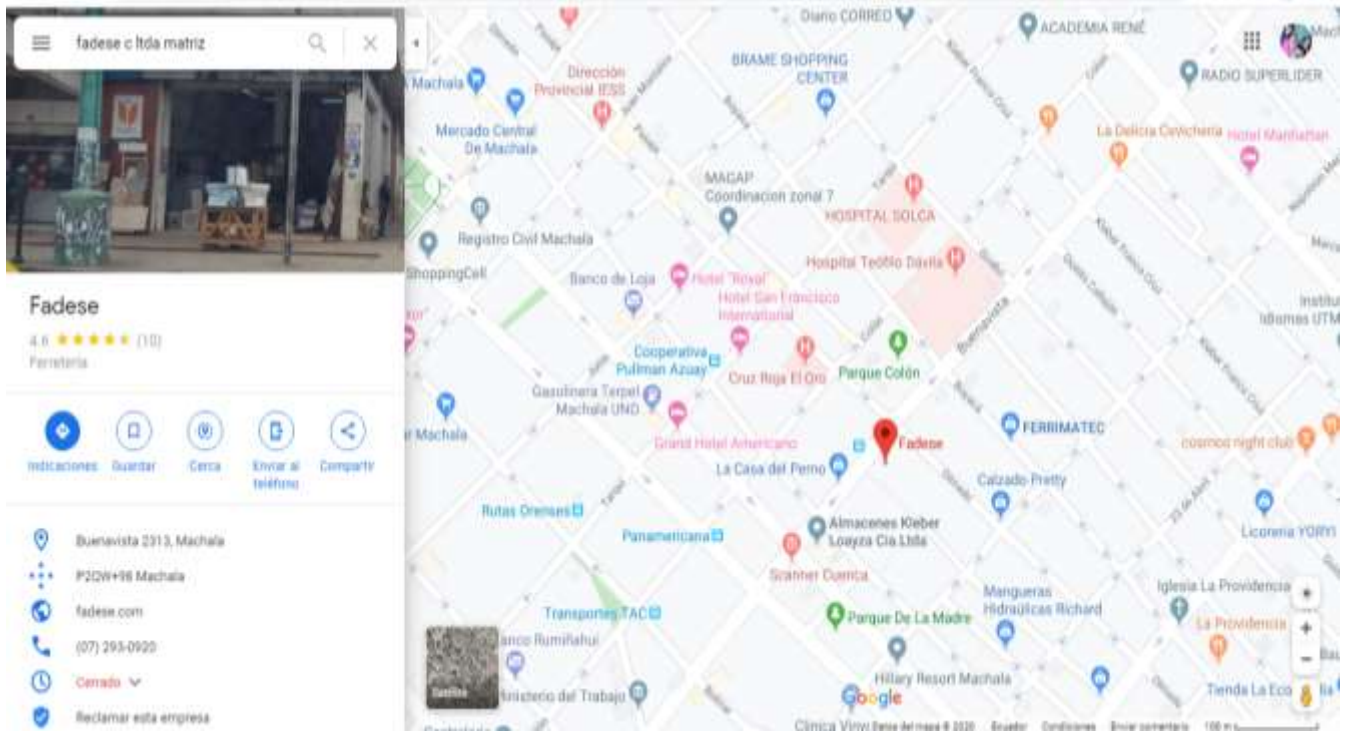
fadese c ltda matriz

Fadese
4.6 ★★★★★ (10)
Ferretería

Indicaciones
Guardar
Cerca
Enviar al teléfono
Compartir

Buenavista 2313, Machala
P2QW+98 Machala
fadese.com
(07) 293-0920
Cerrado
Reclamar esta empresa

Diario CORREO
ACADEMIA RENÉ
RADIO SUPERLIDER
Machala
Dirección Provincial IESS
BRAME SHOPPING CENTER
Mercado Central De Machala
La Delicia Cevicheria
Hotel Manhattan
MAGAP Coordinacion zonal 7
HOSPITAL SOLCA
Registro Civil Machala
Hospital Teófilo Dávila
ShoppingCell
Banco de Loja
Hotel "Royal"
Hotel San Francisco International
Cooperativa Pullman Azuay
Cruz Roja El Oro
Parque Colón
Buenavista
Gasolinera Terpel Machala UNO
Grand Hotel Americano
Fadese
FERRIMATEC
cosmos night club
Machala
La Casa del Perno
Calzado Pretty
Rutas Orenses
Almacenes Kleber Loayza Cia Ltda
Licoreria YORYI
Panamericana
Scanner Cuenca
Mangueras Hidraulicas Richard
Iglesia La Providencia
Transportes TAC
Parque De La Madre
La Providencia
Banco Rumiñahui
Ministerio del Trabajo
Hillary Resort Machala
Tienda La Eco
Google
Clínica Vivir
Datos del mapa ©2020 Ecuador Condiciones Enviar comentarios 100 m
Satélite
Institu Idiomas UTM